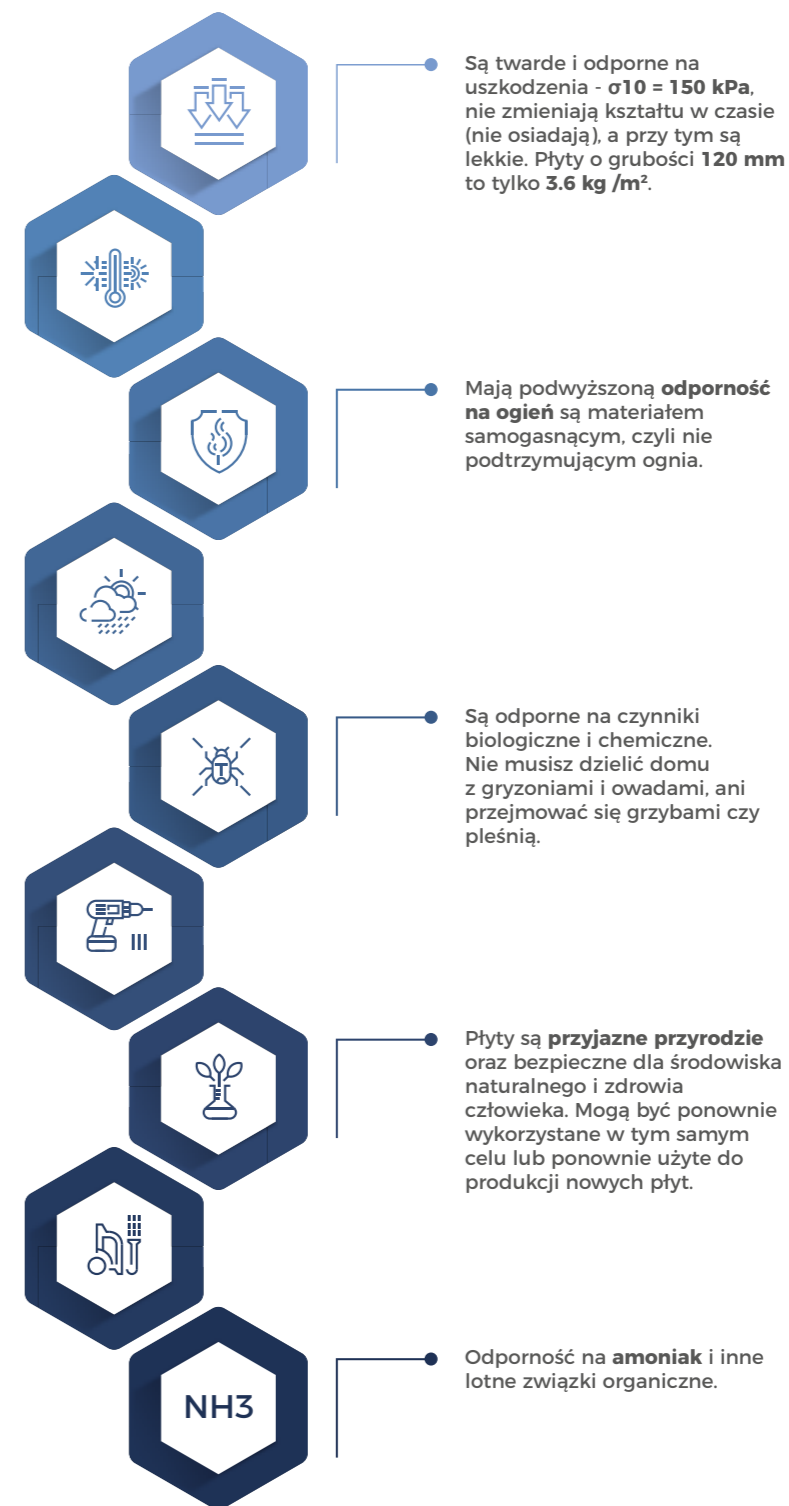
Są twarde i odporne na uszkodzenia - **σ10 = 150 kPa**, nie zmieniają kształtu w czasie (nie osiadają), a przy tym są lekkie. Płyty o grubości **120 mm** to tylko **3.6 kg /m²**.

Mają podwyższoną **odporność na ogień** są materiałem samogasnącym, czyli nie podtrzymującym ognia.

Są odporne na czynniki biologiczne i chemiczne. Nie musisz dzielić domu z gryzoniami i owadami, ani przejmować się grzybami czy pleśnią.

Płyty są **przyjazne przyrodzie** oraz bezpieczne dla środowiska naturalnego i zdrowia człowieka. Mogą być ponownie wykorzystane w tym samym celu lub ponownie użyte do produkcji nowych płyt.

NH3

Odporność na **amoniak** i inne lotne związki organiczne.